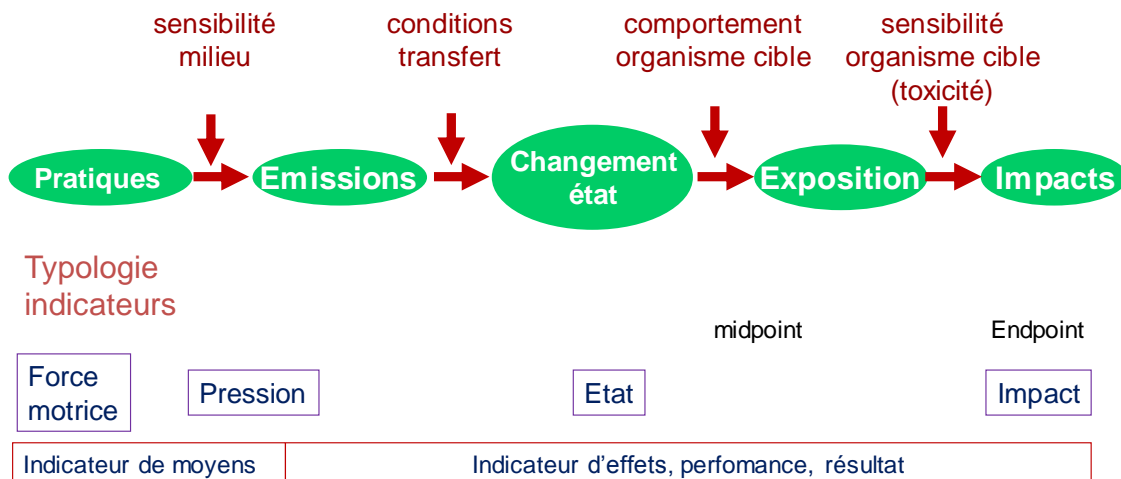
sensibilité milieu

conditions transfert

comportement organisme cible

sensibilité organisme cible (toxicité)

Pratiques

Emissions

Changement état

Exposition

Impacts

Typologie indicateurs

midpoint

Endpoint

Force motrice

Pression

Etat

Impact

| Indicateur de moyens | Indicateur d’effets, perfomance, résultat |